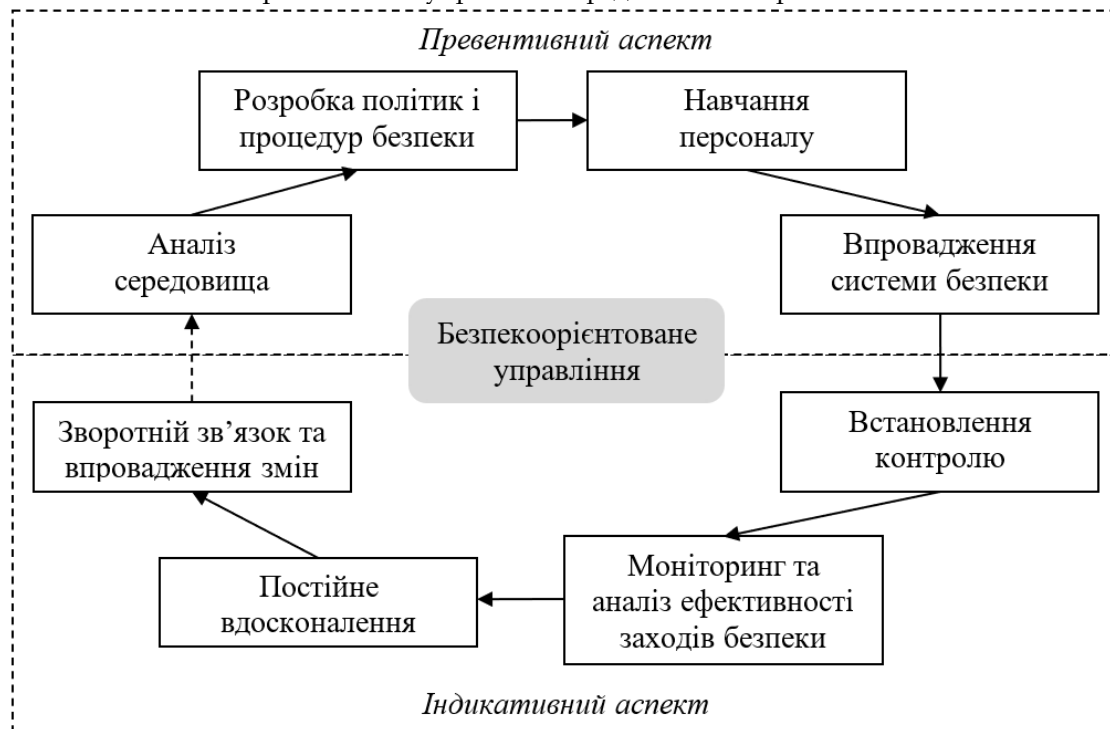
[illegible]

Превентивний аспект

Розробка політик і процедур безпеки

Навчання персоналу

Аналіз середовища

Впровадження системи безпеки

Безпекоорієнтоване управління

Зворотній зв'язок та впровадження змін

Встановлення контролю

Постійне вдосконалення

Моніторинг та аналіз ефективності заходів безпеки

Індикативний аспект